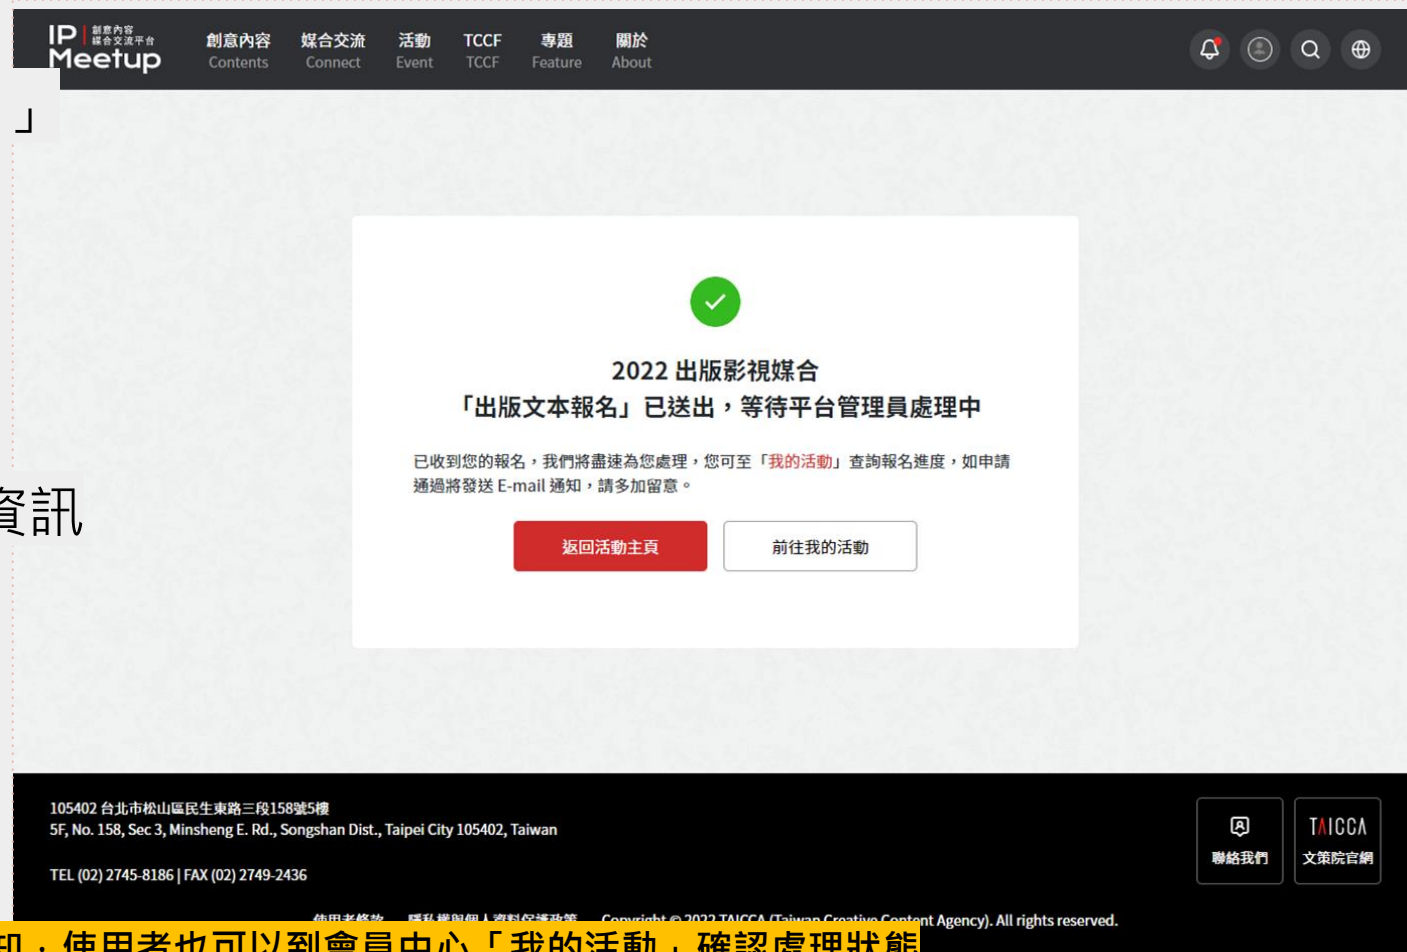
IP 創意內容 媒合交流平台 Meetup

創意內容 Contents
媒合交流 Connect
活動 Event
TCCF TCCF
專題 Feature
關於 About

」

資訊

2022 出版影視媒合
「出版文本報名」已送出，等待平台管理員處理中

已收到您的報名，我們將盡速為您處理，您可至「我的活動」查詢報名進度，如申請通過將發送 E-mail 通知，請多加留意。

返回活動主頁
前往我的活動

105402 台北市松山區民生東路三段158號5樓
5F, No. 158, Sec 3, Minsheng E. Rd., Songshan Dist., Taipei City 105402, Taiwan

TEL (02) 2745-8186 | FAX (02) 2749-2436

聯絡我們
TAICCA 文策院官網

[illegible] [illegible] Copyright © 2022 TAICCA (Taiwan Creative Content Agency). All rights reserved.

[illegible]，使用者也可以到會員中心「我的活動」確認處理狀態